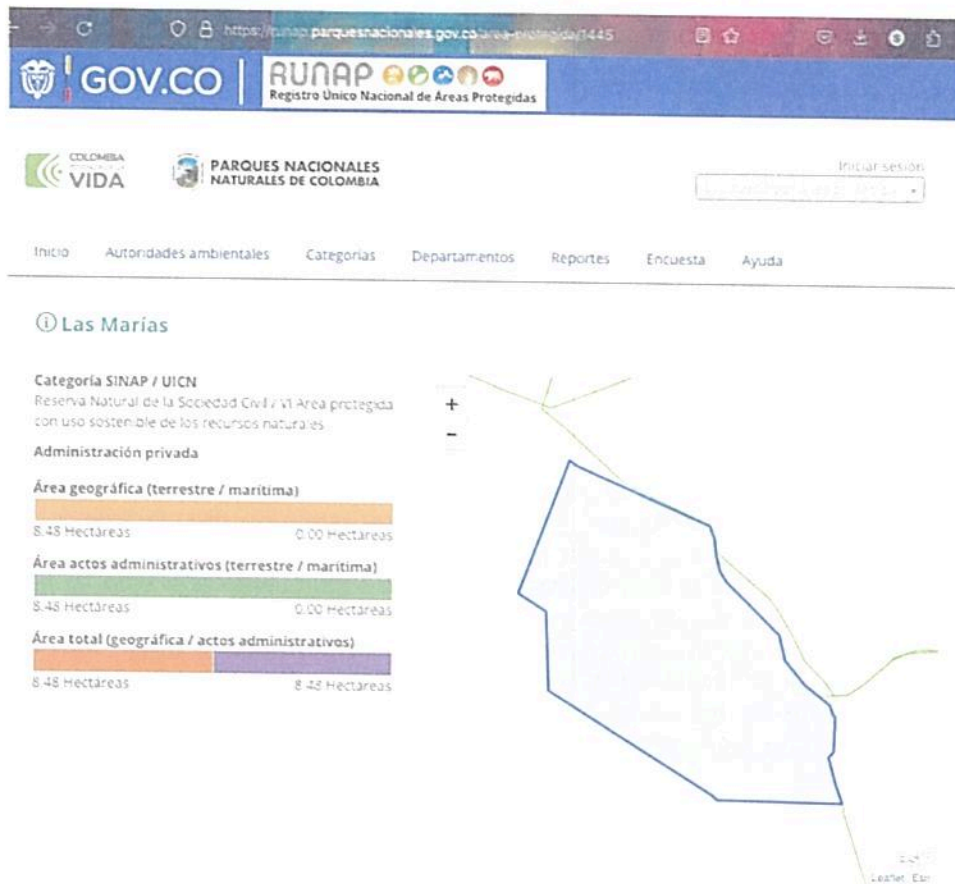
https://runap.parquesnacionales.gov.co/area-protegida/1445

GOV.CO | RUNAP
Registro Único Nacional de Áreas Protegidas

COLOMBIA VIDA

PARQUES NACIONALES NATURALES DE COLOMBIA

Iniciar sesión

Inicio Autoridades ambientales Categorías Departamentos Reportes Encuesta Ayuda

Las Marías

Categoría SINAP / UICN
Reserva Natural de la Sociedad Civil / VI Área protegida con uso sostenible de los recursos naturales

Administración privada

Área geográfica (terrestre / marítima)
8.48 Hectáreas 0.00 Hectáreas

Área actos administrativos (terrestre / marítima)
8.48 Hectáreas 0.00 Hectáreas

Área total (geográfica / actos administrativos)
8.48 Hectáreas 8.48 Hectáreas

+
-

Leaflet Esri